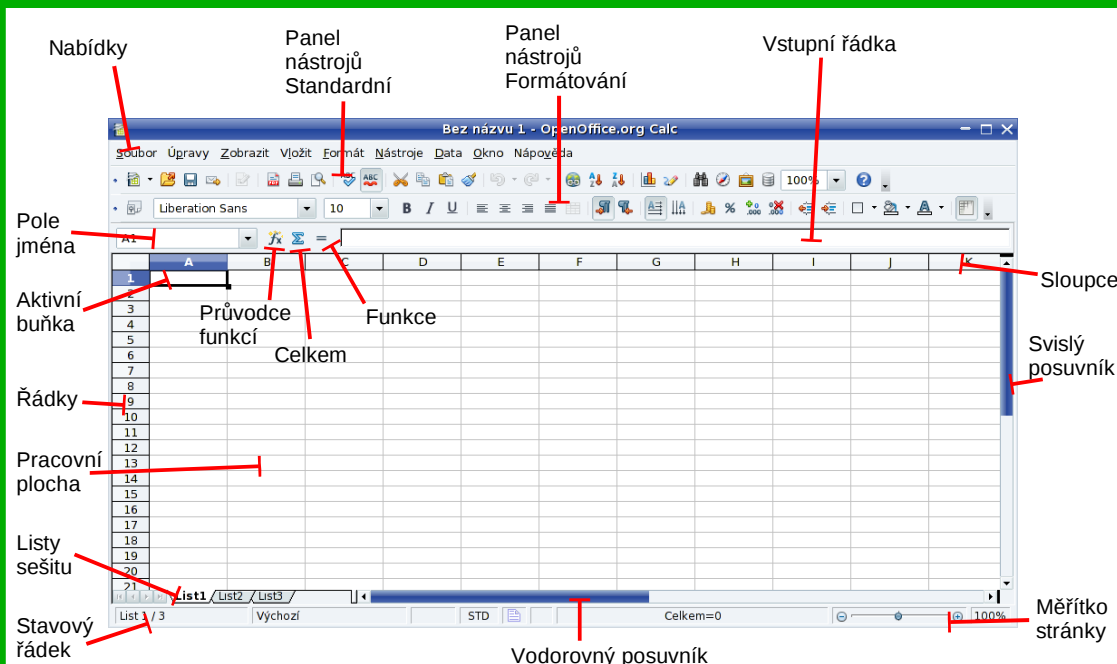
Nabídky

Panel nástrojů Standardní

Panel nástrojů Formátování

Vstupní řádka

Bez názvu 1 - OpenOffice.org Calc

Soubor Úpravy Zobrazit Vložit Formát Nástroje Data Okno Nápověda

100%

Liberation Sans 10

Pole jména

A1

Aktivní buňka

| | A | B | C | D | E | F | G | H | I | J | K |
|---|---|---|---|---|---|---|---|---|---|---|---|
| 1 | | | | | | | | | | | |
| 2 | | | | | | | | | | | |
| 3 | | | | | | | | | | | |
| 4 | | | | | | | | | | | |
| 5 | | | | | | | | | | | |
| 6 | | | | | | | | | | | |
| 7 | | | | | | | | | | | |
| 8 | | | | | | | | | | | |
| 9 | | | | | | | | | | | |
| 10 | | | | | | | | | | | |
| 11 | | | | | | | | | | | |
| 12 | | | | | | | | | | | |
| 13 | | | | | | | | | | | |
| 14 | | | | | | | | | | | |
| 15 | | | | | | | | | | | |
| 16 | | | | | | | | | | | |
| 17 | | | | | | | | | | | |
| 18 | | | | | | | | | | | |
| 19 | | | | | | | | | | | |
| 20 | | | | | | | | | | | |
| 21 | | | | | | | | | | | |

Sloupce

Průvodce funkcí

Funkce

Celkem

Svislý posuvník

Řádky

Pracovní plocha

Listy sešitu

List1 List2 List3

Stavový řádek

List 1 / 3 Výchozí STD Celkem=0 100%

Měřítko stránky

Vodorovný posuvník